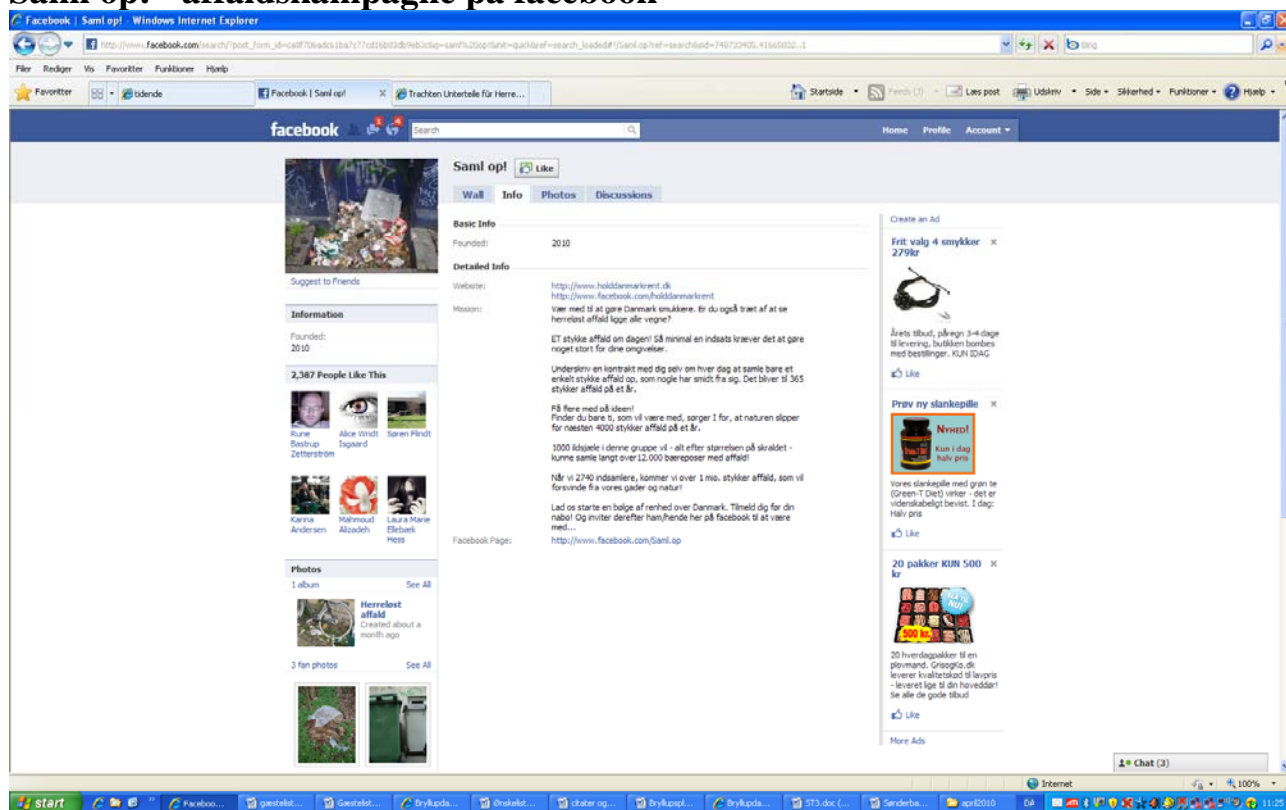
Saml op! - affaldskampagne på facebook

Facebook | Saml op! - Windows Internet Explorer

http://www.facebook.com/search/?post_form_id=ca8f706adc61ba7c77cd16b92db9eb3c&q=saml%20op!&init=quick&ref=search_loaded#!/Saml.op?ref=search&sid=749733405.4166S032..1

Bing

Filer Rediger Vis Favoritter Funktioner Hjælp

Favoritter | tidende | Facebook | Saml op! | Trachten Unterteile für Herre...

Startside | Feeds (J) | Læs post | Udskriv | Side | Sikkerhed | Funktioner | Hjælp

facebook | Search | Home | Profile | Account

Saml op! Like

Wall | Info | Photos | Discussions

Suggest to Friends

Information

Founded:
2010

2,387 People Like This

Rune Bastrup Zetterström | Alice Windt Isgaard | Søren Flindt

Karina Andersen | Mahmoud Alizadeh | Laura Marie Ellebæk Hess

Photos

1 album | See All

Herreløst affald
Created about a month ago

3 fan photos | See All

Basic Info

Founded: 2010

Detailed Info

Website: http://www.holddanmarkrent.dk
http://www.facebook.com/holddanmarkrent

Mission: Vær med til at gøre Danmark smukkere. Er du også træt af at se herreløst affald ligge alle vegne?

ET stykke affald om dagen! Så minimal en indsats kræver det at gøre noget stort for dine omgivelser.

Underskriv en kontrakt med dig selv om hver dag at samle bare et enkelt stykke affald op, som nogle har smidt fra sig. Det bliver til 365 stykker affald på et år.

På flere med på ideen!
Finder du bare ti, som vil være med, sørger I for, at naturen slipper for næsten 4000 stykker affald på et år.

1000 ildsjæle i denne gruppe vil - alt efter størrelsen på skraldet - kunne samle langt over 12.000 bæreposer med affald!

Når vi 2740 indsamlere, kommer vi over 1 mio. stykker affald, som vil forsvinde fra vores gader og natur!

Lad os starte en bølge af renhed over Danmark. Tilmeld dig før din nabo! Og inviter derefter ham/hende her på facebook til at være med...

Facebook Page: http://www.facebook.com/Saml.op

Create an Ad

Frit valg 4 smykker 279kr

Årets tilbud, påregn 3-4 dage til levering, butikken bombes med bestillinger. KUN IDAG

Like

Prøv ny slankepille

NYHED!
Kun i dag halv pris

Vores slankepille med grøn te (Green-T Diet) virker - det er videnskabeligt bevist. I dag: Halv pris

Like

20 pakker KUN 500 kr

500 kr.

20 hverdagpakker til en plovmand. GrisogKo.dk leverer kvalitetskød til lavpris - leveret lige til din hoveddør! Se alle de gode tilbud

Like

More Ads

Chat (3)

Internet | 100%

start | Faceboo... | gæstelist... | Gæstelist... | Bryllupda... | Ønskelist... | citater og... | Bryllupspl... | Bryllupda... | ST3.doc (... | Sønderba... | april2010 | DA | 11:25